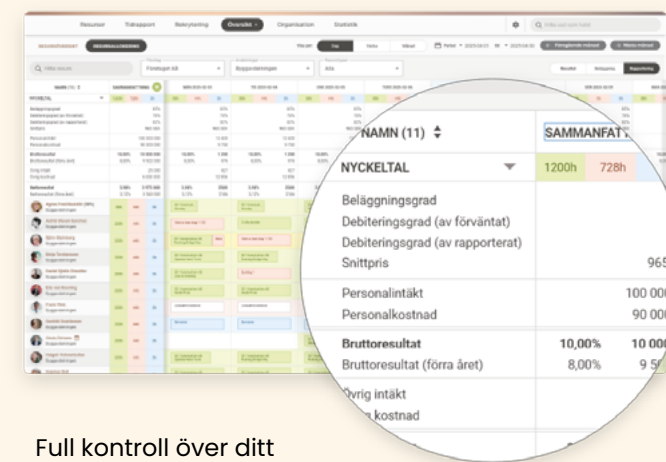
Resurser
Tidrapport
Rebrytering
Översikt
Organisation
Statistik

NAMN (11)
SAMMANFAT

NYCKELTAL
1200h
728h

Beläggningsgrad
Debiteringsgrad (av förväntat)
Debiteringsgrad (av rapporterat)
Snittpris
965

Personalintäkt
100 000
Personalkostnad
90 000

Bruttoresultat
10,00%
10 000
Bruttoresultat (förra året)
8,00%
9 5

Övrig intäkt
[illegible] kostnad

Full kontroll över ditt